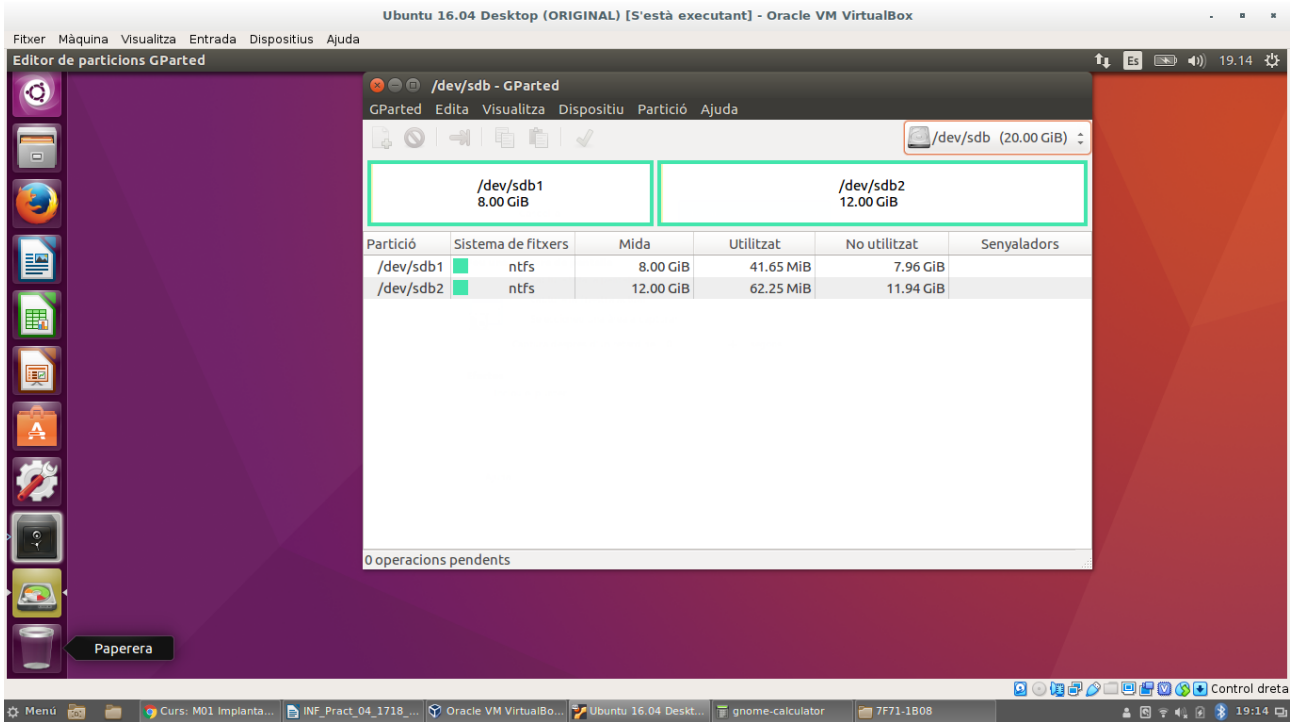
Ubuntu 16.04 Desktop (ORIGINAL) [S'està executant] - Oracle VM VirtualBox

Fitxer Màquina Visualitza Entrada Dispositius Ajuda

Editor de particions GParted

Es 19.14

/dev/sdb - GParted

GParted Edita Visualitza Dispositiu Partició Ajuda

/dev/sdb (20.00 GiB)

/dev/sdb1
8.00 GiB

/dev/sdb2
12.00 GiB

| Partició | Sistema de fitxers | Mida | Utilitzat | No utilitzat | Senyaladors |
|---|---|---|---|---|---|
| /dev/sdb1 | ntfs | 8.00 GiB | 41.65 MiB | 7.96 GiB | |
| /dev/sdb2 | ntfs | 12.00 GiB | 62.25 MiB | 11.94 GiB | |

0 operacions pendents

Paperera

Control dreta

Menú Curs: M01 Implanta... INF_Pract_04_1718_... Oracle VM VirtualBo... Ubuntu 16.04 Deskt... gnome-calculator 7F71-1B08 19:14